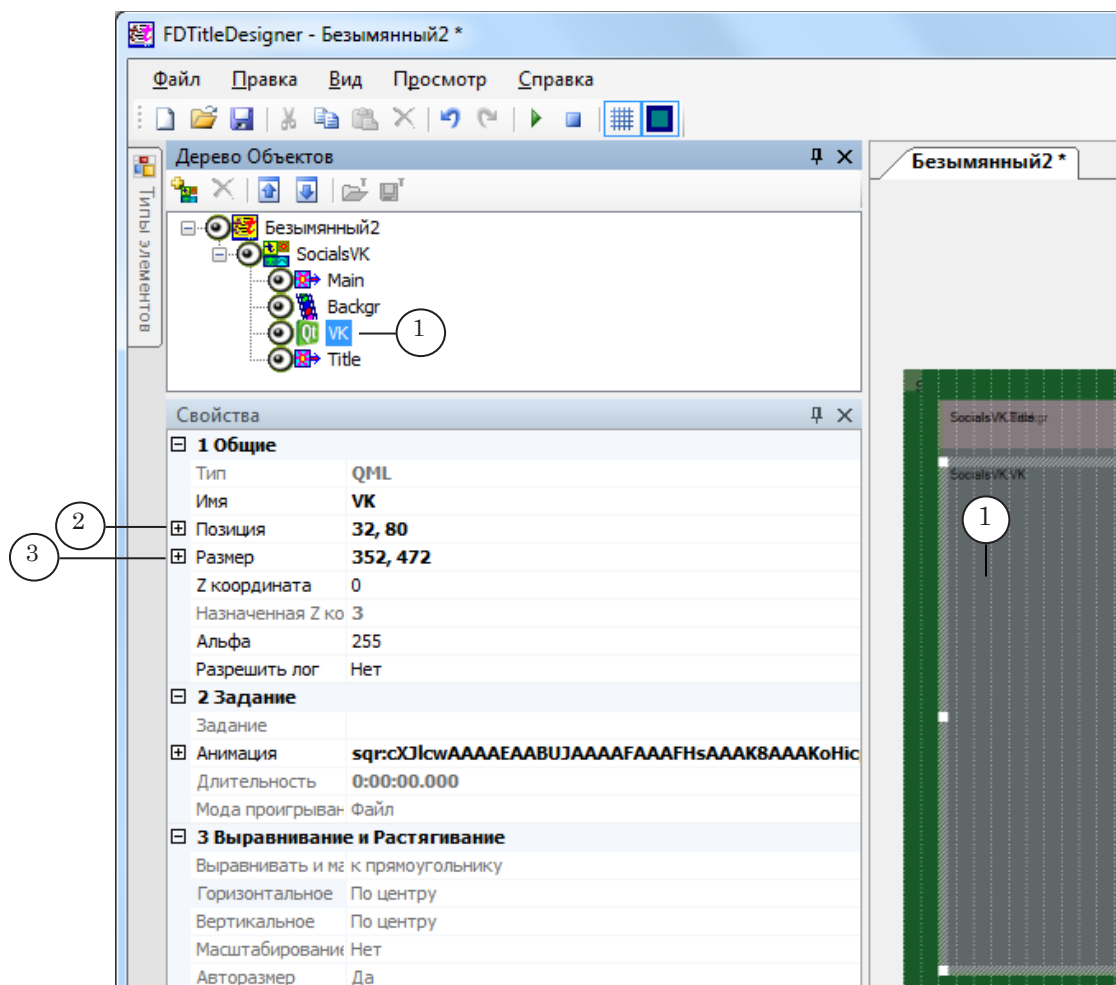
FDTitleDesigner - Безымянный2 *

Файл Правка Вид Просмотр Справка

Типы элементов

Дерево Объектов

Безымянный2
SocialsVK
Main
Backgr
VK
Title

1

Свойства

| | |
|---|---|
| 1 Общие | |
| Тип | QML |
| Имя | VK |
| Позиция | 32, 80 |
| Размер | 352, 472 |
| Z координата | 0 |
| Назначенная Z ко | 3 |
| Альфа | 255 |
| Разрешить лог | Нет |
| 2 Задание | |
| Задание | |
| Анимация | sqr:cXJlcwAAAAEAABUJAAAAFAAAFHsAAAK8AAAKoHic |
| Длительность | 0:00:00.000 |
| Мода проигрыван | Файл |
| 3 Выравнивание и Растягивание | |
| Выравнивать и ма | к прямоугольнику |
| Горизонтальное | По центру |
| Вертикальное | По центру |
| Масштабирование | Нет |
| Авторазмер | Да |

2
3

Безымянный2 *

SocialsVK.Title
SocialsVK.VK

1